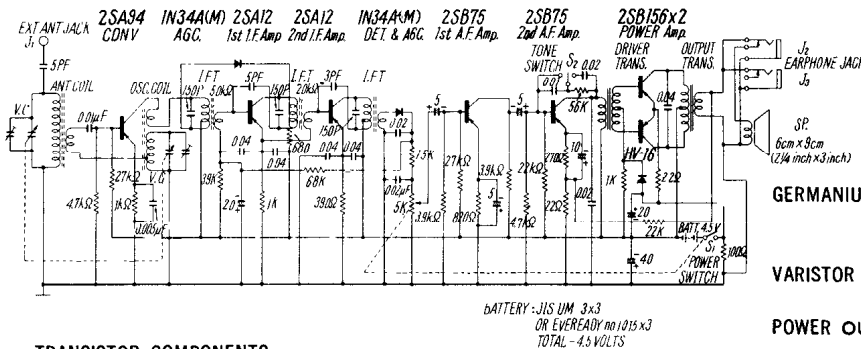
2SA94 CONV
IN34A(M) AGC.
2SA12 1st I.F. Amp
2SA12 2nd I.F. Amp
IN34A(M) DET. & AGC
2SB75 1st A.F. Amp.
2SB75 2nd A.F. Amp.
2SB156×2 POWER Amp.

EXT ANT JACK $J_1$
5PF
ANT COIL
V.C.
0.01μF
OSC COIL
47kΩ
27kΩ
1kΩ
0.005μF
I.F.T
150P
5.6kΩ
5PF
0.04
39K
20
1K
I.F.T
2.0kΩ
3PF
150P
680
0.04
0.04
0.04
68K
39.0Ω
I.F.T
150P
0.02
15K
0.02μF
5K
3.9kΩ
5
27kΩ
820Ω
3.9kΩ
5
TONE SWITCH $S_2$
0.01
0.02
56K
5
27kΩ
4.7kΩ
270Ω
10
22Ω
0.02
DRIVER TRANS.
OUTPUT TRANS.
0.04
HV-16
1K
22Ω
20
22K
BATT. 4.5V
$S_1$
100Ω
40
POWER SWITCH
$J_2$
EARPHONE JACK
$J_3$
SP.
6cm×9cm
(2¼ inch×3inch)

BATTERY : JIS UM 3×3
OR EVEREADY no 1015×3
TOTAL - 4.5 VOLTS

GERMANIU
VARISTOR
POWER OU
TRANSISTOR COMPONENTS